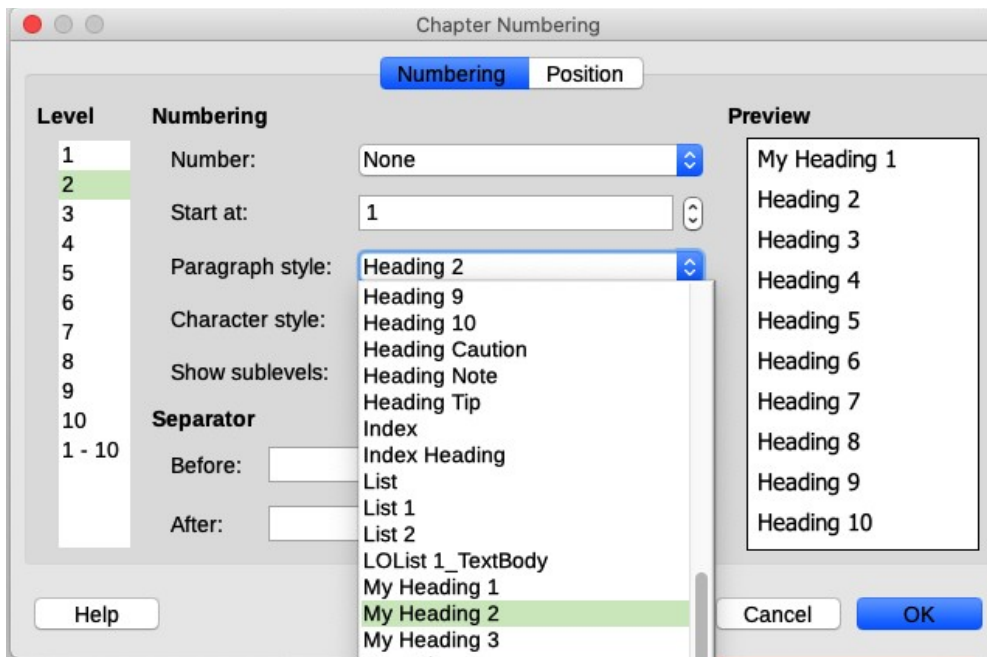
Chapter Numbering

Numbering Position

Level
1
2
3
4
5
6
7
8
9
10
1 - 10

Numbering
Number: None
Start at: 1
Paragraph style: Heading 2
Character style:
Show sublevels:

Separator
Before:
After:

Heading 9
Heading 10
Heading Caution
Heading Note
Heading Tip
Index
Index Heading
List
List 1
List 2
LOList 1_TextBody
My Heading 1
My Heading 2
My Heading 3

Preview
My Heading 1
Heading 2
Heading 3
Heading 4
Heading 5
Heading 6
Heading 7
Heading 8
Heading 9
Heading 10

Help
Cancel
OK